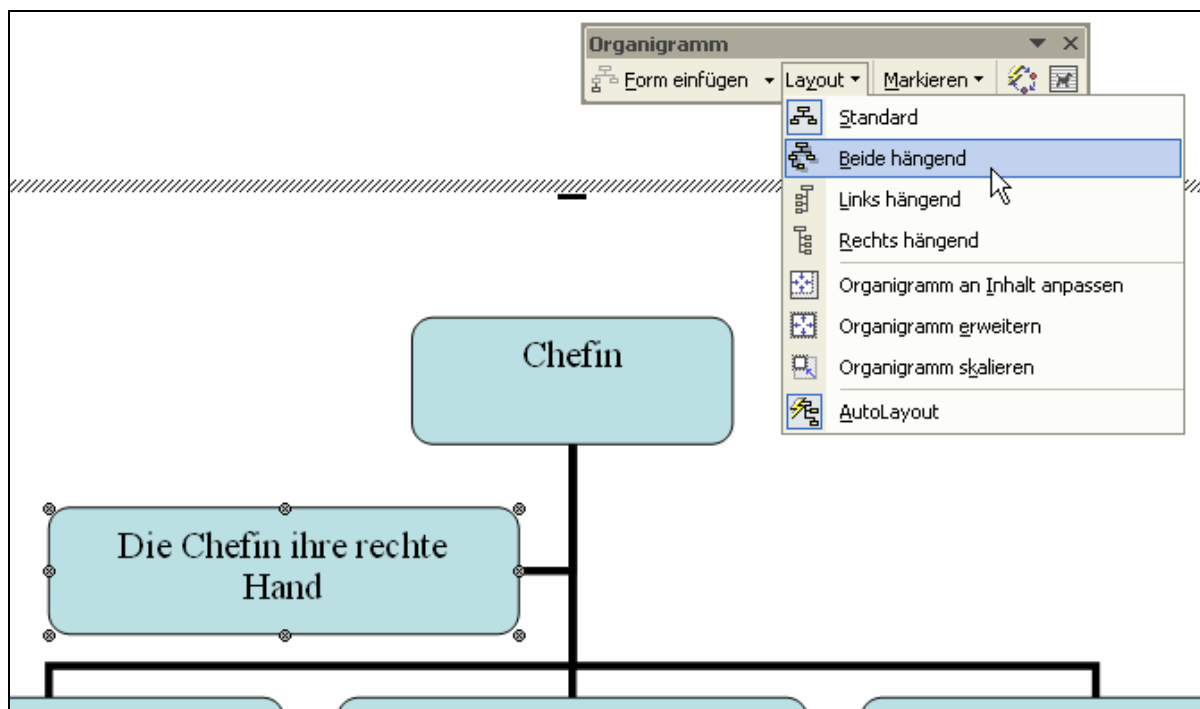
Organigramm

Form einfügen ▾ Layout ▾ Markieren ▾

Standard
Beide hängend
Links hängend
Rechts hängend
Organigramm an Inhalt anpassen
Organigramm erweitern
Organigramm skalieren
AutoLayout

Chefin

Die Chefin ihre rechte Hand